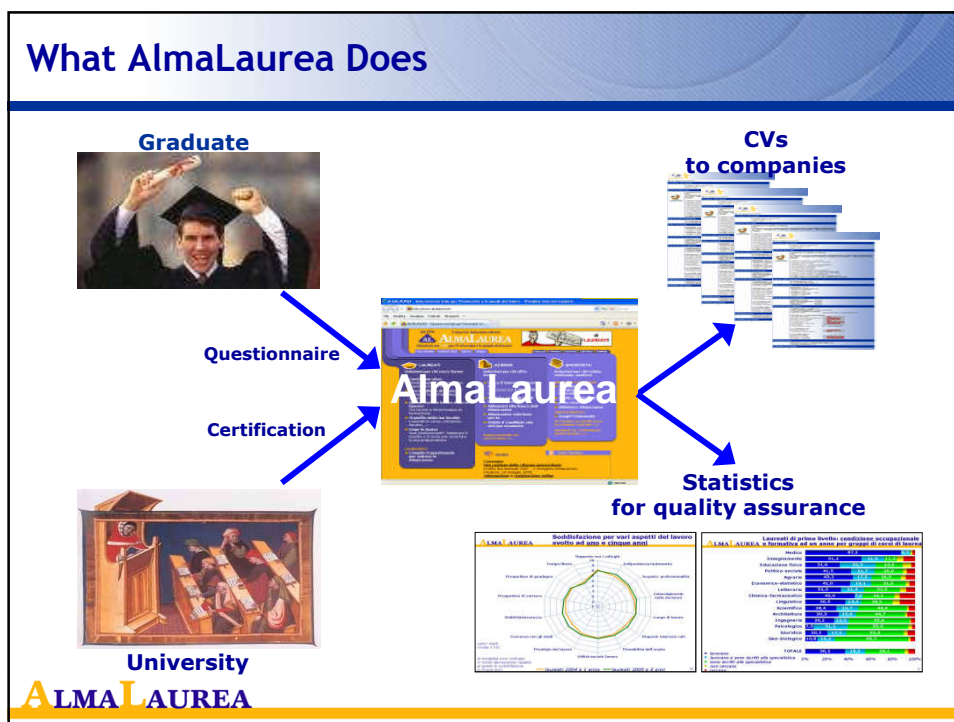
What AlmaLaurea Does

Graduate

CVs to companies

Questionnaire

Certification

AlmaLaurea

Statistics for quality assurance

University

ALMALAUREA

Soddisfazione per vari aspetti del lavoro svolto ad uno e cinque anni

Laureati di primo livello: condizione occupazionale e formativa ad un anno per gruppi di corsi di laurea